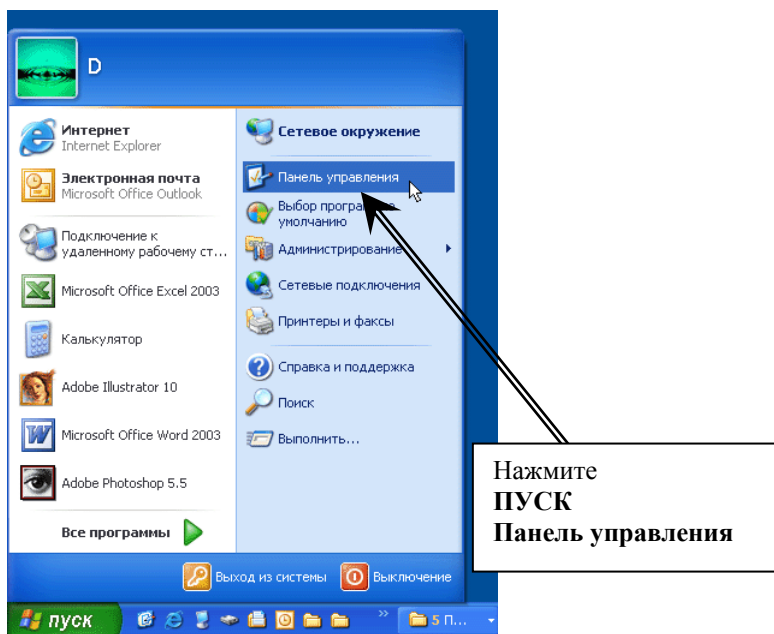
D

Интернет
Internet Explorer

Электронная почта
Microsoft Office Outlook

Подключение к удаленному рабочему ст...

Microsoft Office Excel 2003

Калькулятор

Adobe Illustrator 10

Microsoft Office Word 2003

Adobe Photoshop 5.5

Все программы

Сетевое окружение

Панель управления

Выбор програ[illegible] умолчанию

Администрирование

Сетевые подключения

Принтеры и факсы

Справка и поддержка

Поиск

Выполнить...

Выход из системы

Выключение

пуск

5 п...

Нажмите
**ПУСК**
**Панель управления**